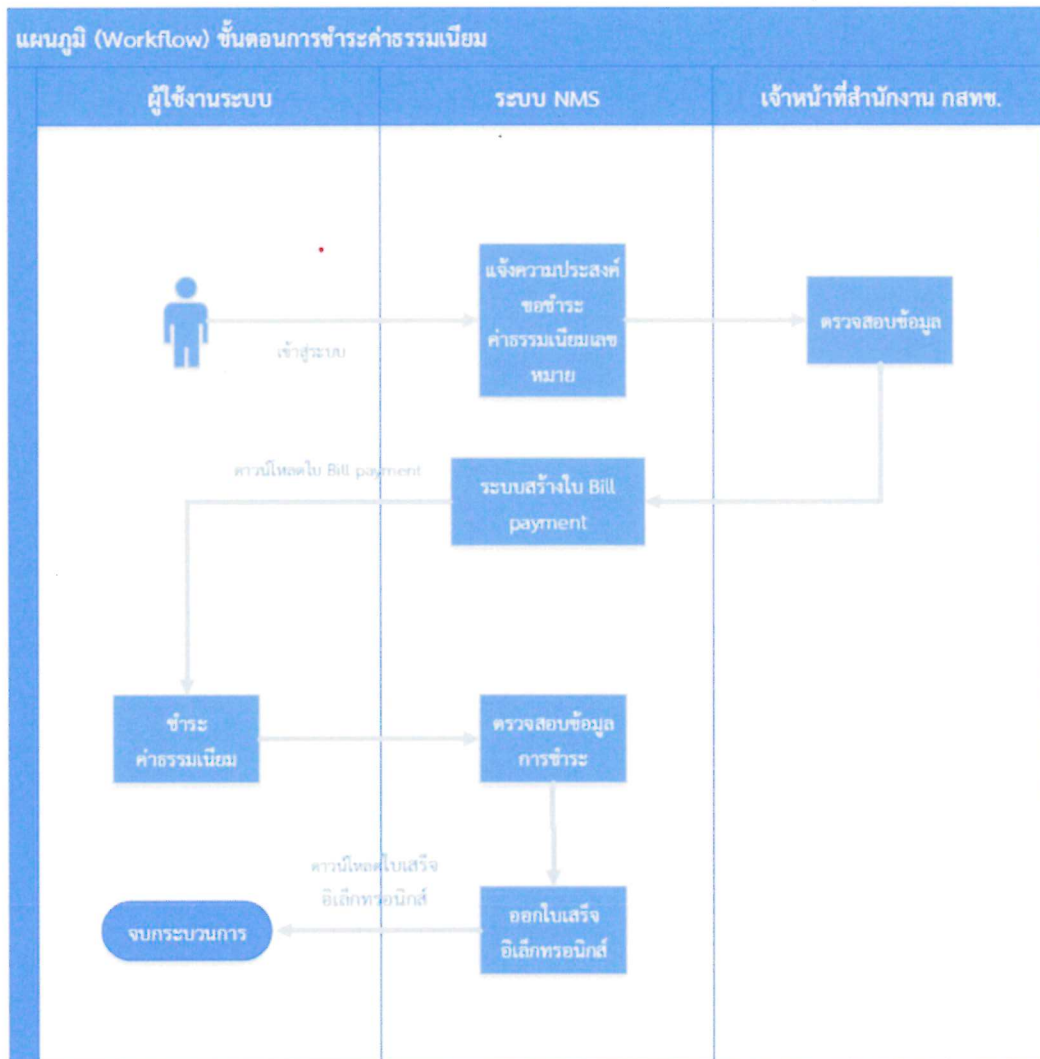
แผนภูมิ (Workflow) ขั้นตอนการชำระค่าธรรมเนียม

| ผู้ใช้งานระบบ | ระบบ NMS | เจ้าหน้าที่สำนักงาน กสทช. |
|---|---|---|

เข้าสู่ระบบ

แจ้งความประสงค์ขอชำระค่าธรรมเนียมเลขหมาย

ตรวจสอบข้อมูล

ดาวน์โหลดใบ Bill payment

ระบบสร้างใบ Bill payment

ชำระค่าธรรมเนียม

ตรวจสอบข้อมูลการชำระ

ดาวน์โหลดใบเสร็จอิเล็กทรอนิกส์

ออกใบเสร็จอิเล็กทรอนิกส์

จบกระบวนการ